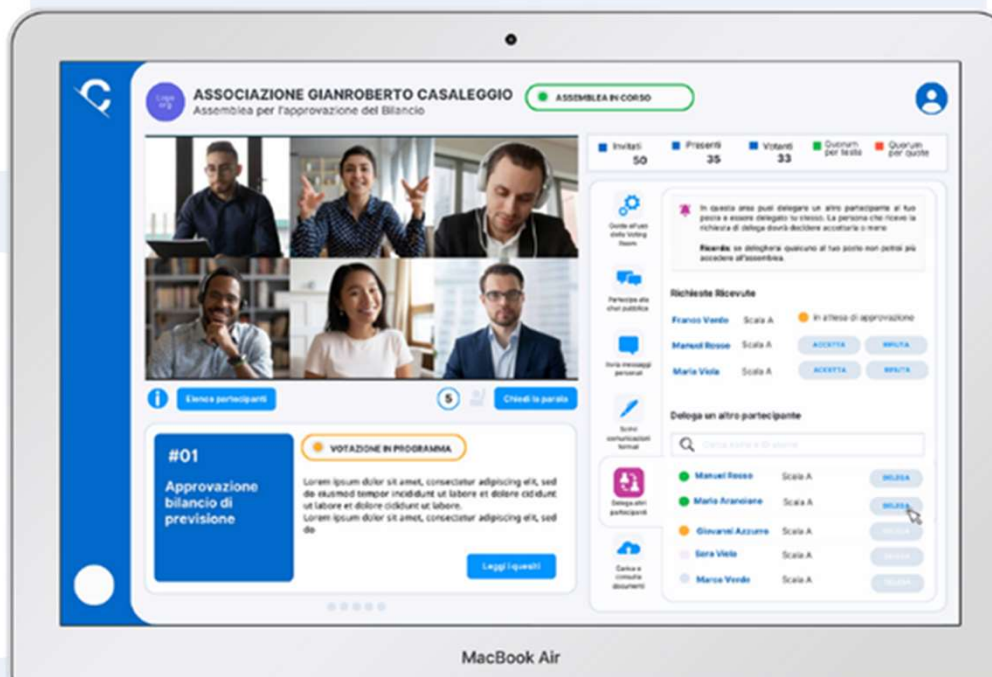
Logo org

ASSOCIAZIONE GIANROBERTO CASALEGGIO
Assemblea per l'approvazione del Bilancio

ASSEMBLEA IN CORSO

| Invitati | Presenti | Votanti | Quorum per testa | Quorum per quote |
|---|---|---|---|---|
| 50 | 35 | 33 | | |

Guida all'uso della Voting Room

Partecipa alla chat pubblica

Invia messaggi personali

Invia comunicazioni formali

Delega altri partecipanti

Carica e consulta documenti

In questa area puoi delegare un altro partecipante al tuo posto o essere delegato tu stesso. La persona che riceve la richiesta di delega dovrà decidere accettarla o meno.

Ricorda: se deleghera qualcuno al tuo posto non potrai più accedere all'assemblea.

Richieste Ricevute

Franco Verde Scala A In attesa di approvazione
Manuel Rosso Scala A ACCETTA RIFIUTA
Maria Viola Scala A ACCETTA RIFIUTA

Delega un altro partecipante

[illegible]

Manuel Rosso Scala A DELEGA
Maria Arancione Scala A DELEGA
Giovanni Azzurro Scala A DELEGA
Sara Viola Scala A DELEGA
Marco Verde Scala A DELEGA

Elenco partecipanti

5

Chiedi la parola

#01
Approvazione bilancio di previsione

VOTAZIONE IN PROGRAMMA

Lorem ipsum dolor sit amet, consectetur adipiscing elit, sed do eiusmod tempor incididunt ut labore et dolore cididunt ut labore et dolore cididunt ut labore.
Lorem ipsum dolor sit amet, consectetur adipiscing elit, sed do

Leggi i quesiti

MacBook Air